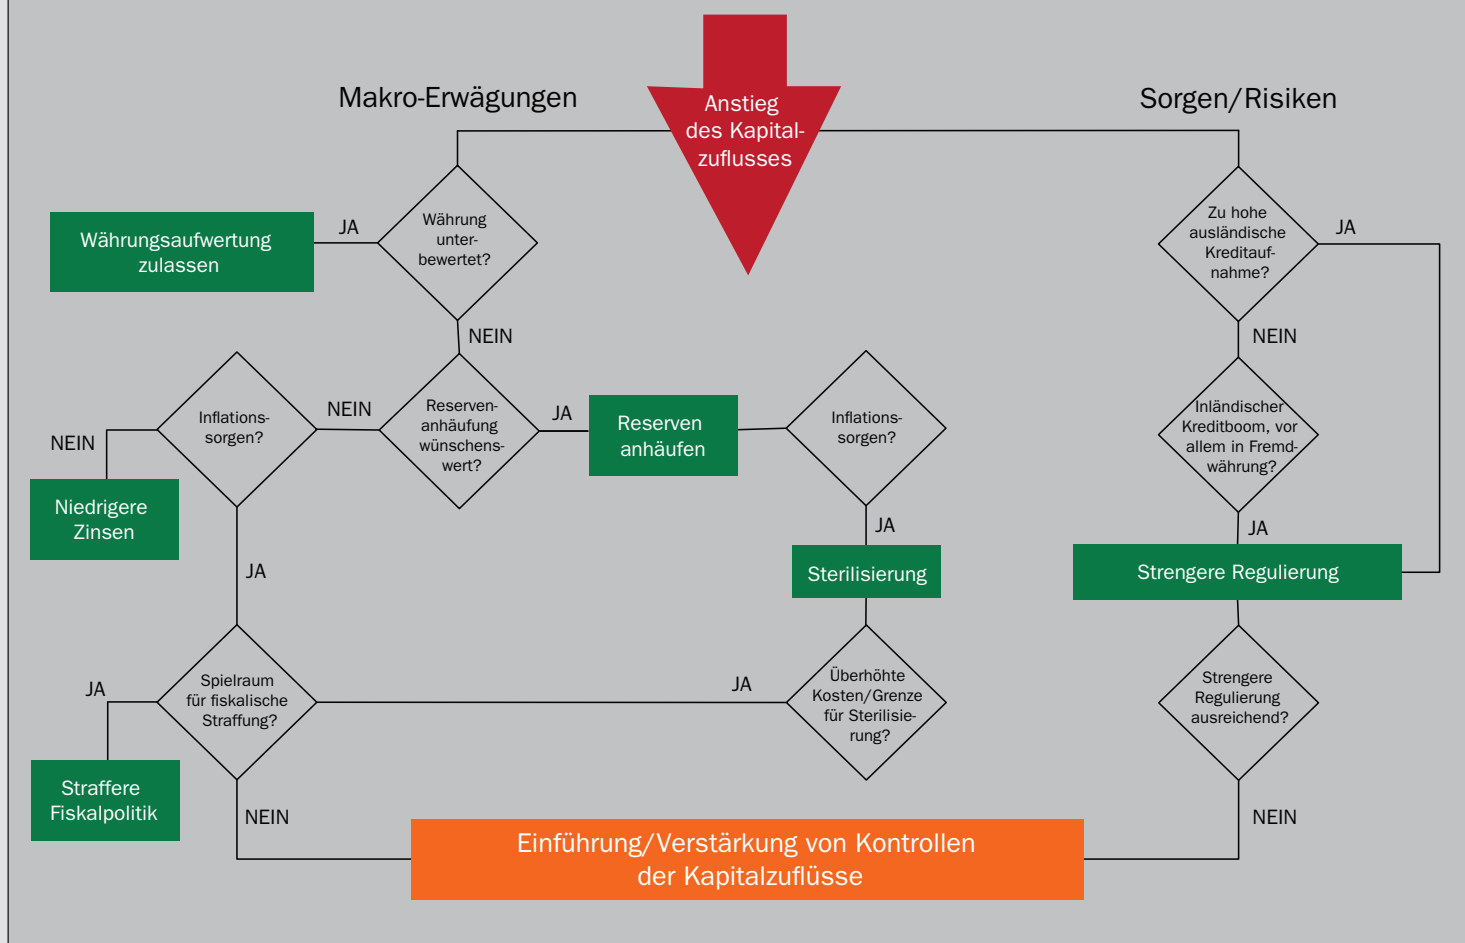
Anstieg des Kapitalzuflusses

Makro-Erwägungen

Sorgen/Risiken

Währungsaufwertung zulassen

JA

Währung unterbewertet?

NEIN

Zu hohe ausländische Kreditaufnahme?

JA

NEIN

NEIN

Inflationssorgen?

NEIN

Reservenanhäufung wünschenswert?

JA

Reserven anhäufen

Inflationssorgen?

Inländischer Kreditboom, vor allem in Fremdwährung?

Niedrigere Zinsen

JA

JA

JA

Sterilisierung

Strengere Regulierung

JA

Spielraum für fiskalische Straffung?

JA

Überhöhte Kosten/Grenze für Sterilisierung?

Strengere Regulierung ausreichend?

Straffere Fiskalpolitik

NEIN

NEIN

Einführung/Verstärkung von Kontrollen der Kapitalzuflüsse